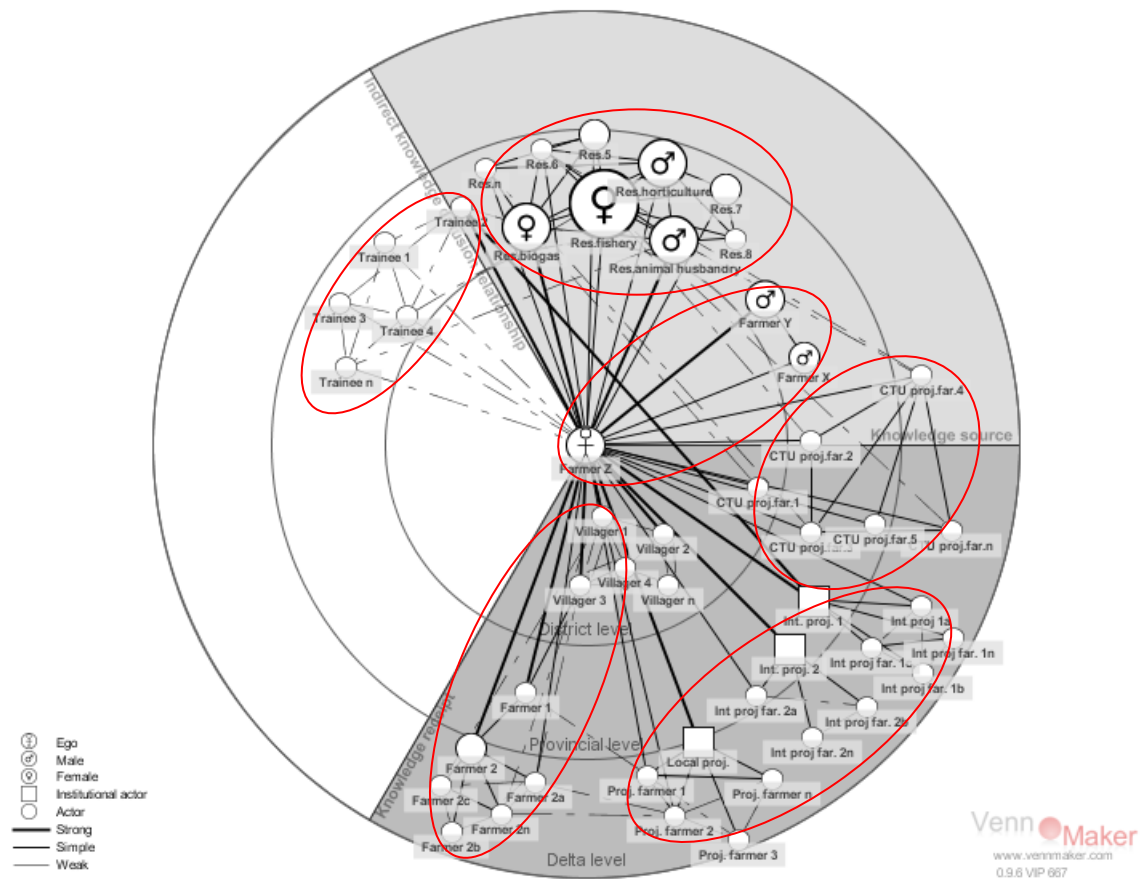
Indirect knowledge diffusion relationship

Res.5
Res.6
Res.n
Res.horticulture
Res.7
Res.fishery
Res.biogas
Res.8
Res.animal husbandry

Trainee 2
Trainee 1
Trainee 3
Trainee 4
Trainee n

Farmer Y
Farmer X

CTU proj.far.4
Knowledge source
CTU proj.far.2
Farmer Z
CTU proj.far.1
CTU proj.far.5
CTU proj.far.3
CTU proj.far.n

Villager 1
Villager 2
Villager 4
Villager 3
Villager n
District level

Int. proj. 1
Int proj far. 1a
Int. proj. 2
Int proj far. 1c
Int proj far. 1n
Int proj far. 1b
Int proj far. 2a
Int proj far. 2b
Int proj far. 2n

Farmer 1
Provincial level
Local proj.
Farmer 2
Proj. farmer 1
Proj. farmer n
Farmer 2c
Farmer 2a
Farmer 2n
Proj. farmer 2
Farmer 2b
Proj. farmer 3
Delta level
Knowledge recipient

Ego
Male
Female
Institutional actor
Actor
Strong
Simple
Weak

VennMaker
www.vennmaker.com
0.9.6 VIP 667